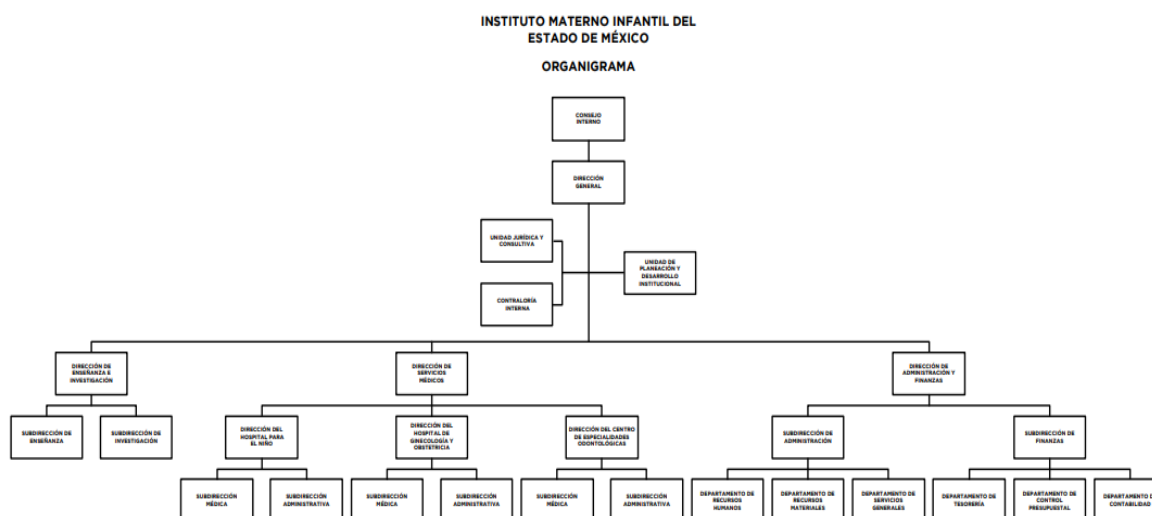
INSTITUTO MATERNO INFANTIL DEL ESTADO DE MÉXICO

ORGANIGRAMA

CONSEJO INTERNO

DIRECCIÓN GENERAL

UNIDAD JURÍDICA Y CONSULTIVA

UNIDAD DE PLANEACIÓN Y DESARROLLO INSTITUCIONAL

CONTRALORÍA INTERNA

DIRECCIÓN DE ENSEÑANZA E INVESTIGACIÓN

DIRECCIÓN DE SERVICIOS MÉDICOS

DIRECCIÓN DE ADMINISTRACIÓN Y FINANZAS

SUBDIRECCIÓN DE ENSEÑANZA

SUBDIRECCIÓN DE INVESTIGACIÓN

DIRECCIÓN DEL HOSPITAL PARA EL NIÑO

DIRECCIÓN DEL HOSPITAL DE GINECOLOGÍA Y OBSTETRICIA

DIRECCIÓN DEL CENTRO DE ESPECIALIDADES ODONTOLÓGICAS

SUBDIRECCIÓN DE ADMINISTRACIÓN

SUBDIRECCIÓN DE FINANZAS

SUBDIRECCIÓN MÉDICA

SUBDIRECCIÓN ADMINISTRATIVA

SUBDIRECCIÓN MÉDICA

SUBDIRECCIÓN ADMINISTRATIVA

SUBDIRECCIÓN MÉDICA

SUBDIRECCIÓN ADMINISTRATIVA

DEPARTAMENTO DE RECURSOS HUMANOS

DEPARTAMENTO DE RECURSOS MATERIALES

DEPARTAMENTO DE SERVICIOS GENERALES

DEPARTAMENTO DE TESORERÍA

DEPARTAMENTO DE CONTROL PRESUPUESTAL

DEPARTAMENTO DE CONTABILIDAD